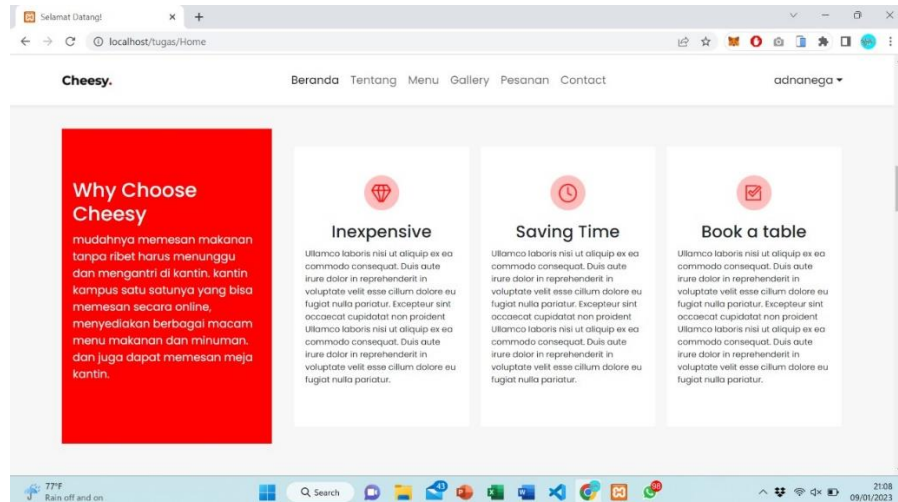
Selamat Datang!

localhost/tugas/Home

Cheesy.

Beranda Tentang Menu Gallery Pesanan Contact

adnanega

Why Choose Cheesy

mudahnya memesan makanan tanpa ribet harus menunggu dan mengantri di kantin. kantin kampus satu satunya yang bisa memesan secara online, menyediakan berbagai macam menu makanan dan minuman. dan juga dapat memesan meja kantin.

Inexpensive

Ullamco laboris nisi ut aliquip ex ea commodo consequat. Duis aute irure dolor in reprehenderit in voluptate velit esse cillum dolore eu fugiat nulla pariatur. Excepteur sint occaecat cupidatat non proident Ullamco laboris nisi ut aliquip ex ea commodo consequat. Duis aute irure dolor in reprehenderit in voluptate velit esse cillum dolore eu fugiat nulla pariatur.

Saving Time

Ullamco laboris nisi ut aliquip ex ea commodo consequat. Duis aute irure dolor in reprehenderit in voluptate velit esse cillum dolore eu fugiat nulla pariatur. Excepteur sint occaecat cupidatat non proident Ullamco laboris nisi ut aliquip ex ea commodo consequat. Duis aute irure dolor in reprehenderit in voluptate velit esse cillum dolore eu fugiat nulla pariatur.

Book a table

Ullamco laboris nisi ut aliquip ex ea commodo consequat. Duis aute irure dolor in reprehenderit in voluptate velit esse cillum dolore eu fugiat nulla pariatur. Excepteur sint occaecat cupidatat non proident Ullamco laboris nisi ut aliquip ex ea commodo consequat. Duis aute irure dolor in reprehenderit in voluptate velit esse cillum dolore eu fugiat nulla pariatur.

77°F
Rain off and on

Search

21:08
09/01/2023